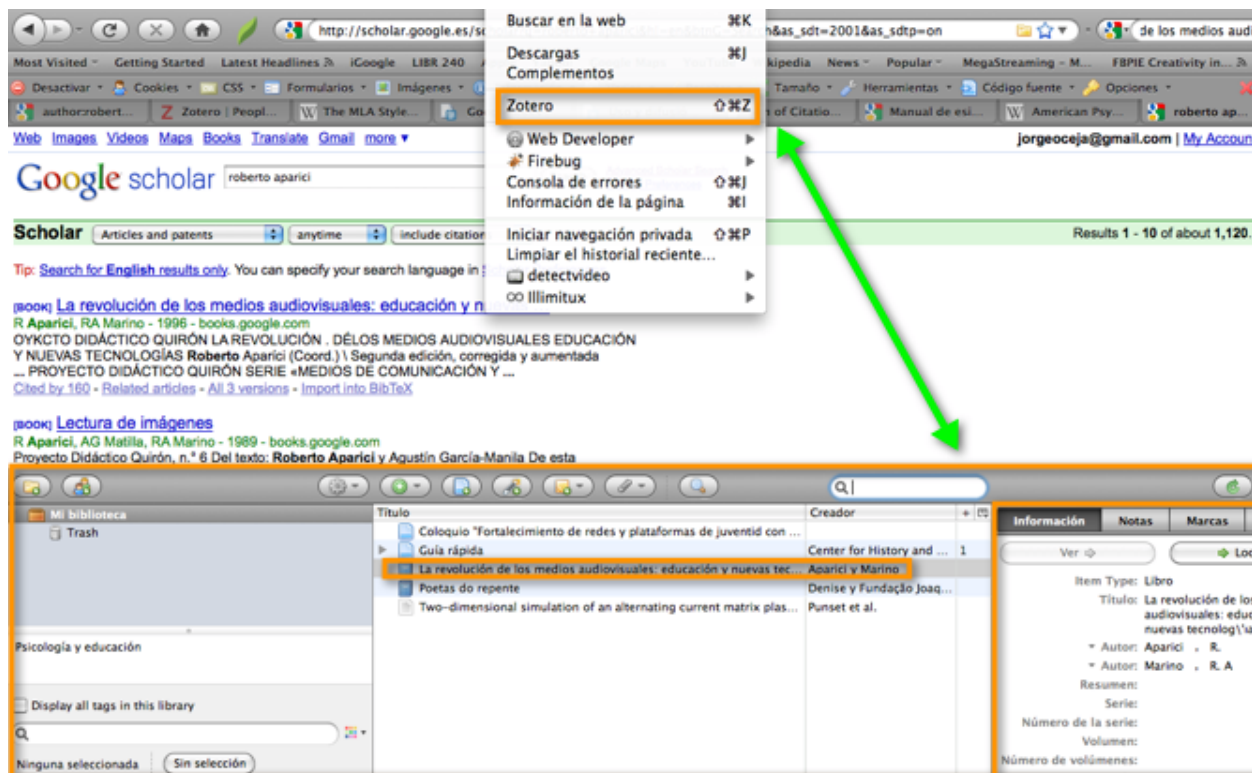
http://scholar.google.es/sc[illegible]h&as_sdt=2001&as_sdtp=on

de los medios audi

Most Visited Getting Started Latest Headlines iGoogle LIBR 240 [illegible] kipedia News Popular MegaStreaming – M... FBPIE Creativity in...

Desactivar Cookies CSS Formularios Imágenes Tamaño Herramientas Código fuente Opciones

author:robert... Zotero | Peopl... The MLA Style... Go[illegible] of Citatio... Manual de esi... American Psy... roberto ap...

Buscar en la web ⌘K
Descargas ⌘J
Complementos
Zotero ⇧⌘Z
Web Developer
Firebug
Consola de errores ⇧⌘J
Información de la página ⌘I
Iniciar navegación privada ⇧⌘P
Limpiar el historial reciente...
detectvideo
Illimitux

Web Images Videos Maps Books Translate Gmail more ▾

jorgeoceja@gmail.com | My Accoun

Google scholar roberto aparici

Scholar Articles and patents anytime include citation

Results 1 - 10 of about 1,120.

Tip: Search for English results only. You can specify your search language in S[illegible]

[BOOK] La revolución de los medios audiovisuales: educación y nu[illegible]
R Aparici, RA Marino - 1996 - books.google.com
OYKCTO DIDÁCTICO QUIRÓN LA REVOLUCIÓN . DÉLOS MEDIOS AUDIOVISUALES EDUCACIÓN Y NUEVAS TECNOLOGÍAS Roberto Aparici (Coord.) \ Segunda edición, corregida y aumentada ... PROYECTO DIDÁCTICO QUIRÓN SERIE «MEDIOS DE COMUNICACIÓN Y ...
Cited by 160 - Related articles - All 3 versions - Import into BibTeX

[BOOK] Lectura de imágenes
R Aparici, AG Matilla, RA Marino - 1989 - books.google.com
Proyecto Didáctico Quirón, n.º 6 Del texto: Roberto Aparici y Agustín García-Manila De esta

Mi biblioteca
Trash

| Título | Creador | |
|---|---|---|
| Coloquio "Fortalecimiento de redes y plataformas de juventid con ... | | |
| Guía rápida | Center for History and ... | 1 |
| La revolución de los medios audiovisuales: educación y nuevas tec... | Aparici y Marino | |
| Poetas do repente | Denise y Fundação Joaq... | |
| Two-dimensional simulation of an alternating current matrix plas... | Punset et al. | |

Psicología y educación

Display all tags in this library

Ninguna seleccionada Sin selección

Información Notas Marcas

Ver Lo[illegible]

Item Type: Libro
Título: La revolución de los audiovisuales: educ nuevas tecnolog\'s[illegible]
Autor: Aparici , R.
Autor: Marino , R. A
Resumen:
Serie:
Número de la serie:
Volumen:
Número de volúmenes: